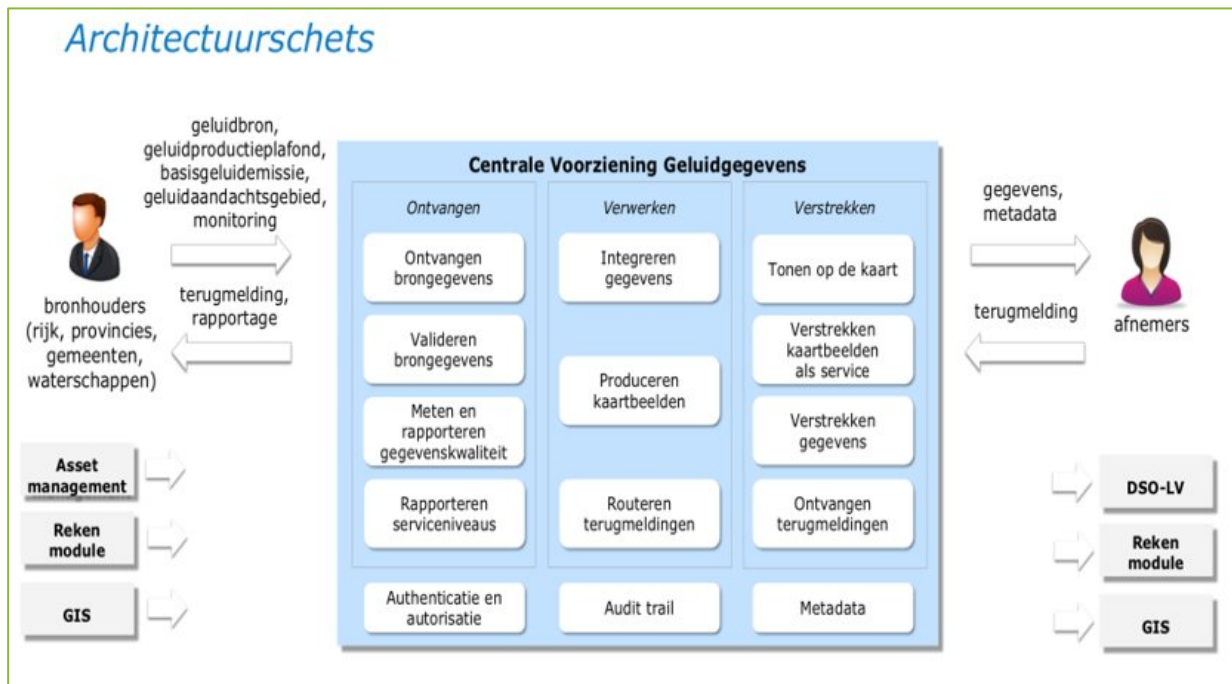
Architectuurschets

geluidbron, geluidproductieplafond, basisgeluidemissie, geluidaandachtsgebied, monitoring

terugmelding, rapportage

bronhouders (rijk, provincies, gemeenten, waterschappen)

Asset management

Reken module

GIS

Centrale Voorziening Geluidgegevens

Ontvangen

Ontvangen brongegevens

Valideren brongegevens

Meten en rapporteren gegevenskwaliteit

Rapporteren serviceniveaus

Verwerken

Integreren gegevens

Produceren kaartbeelden

Routeren terugmeldingen

Verstrekken

Tonen op de kaart

Verstrekken kaartbeelden als service

Verstrekken gegevens

Ontvangen terugmeldingen

Authenticatie en autorisatie

Audit trail

Metadata

gegevens, metadata

terugmelding

afnemers

DSO-LV

Reken module

GIS